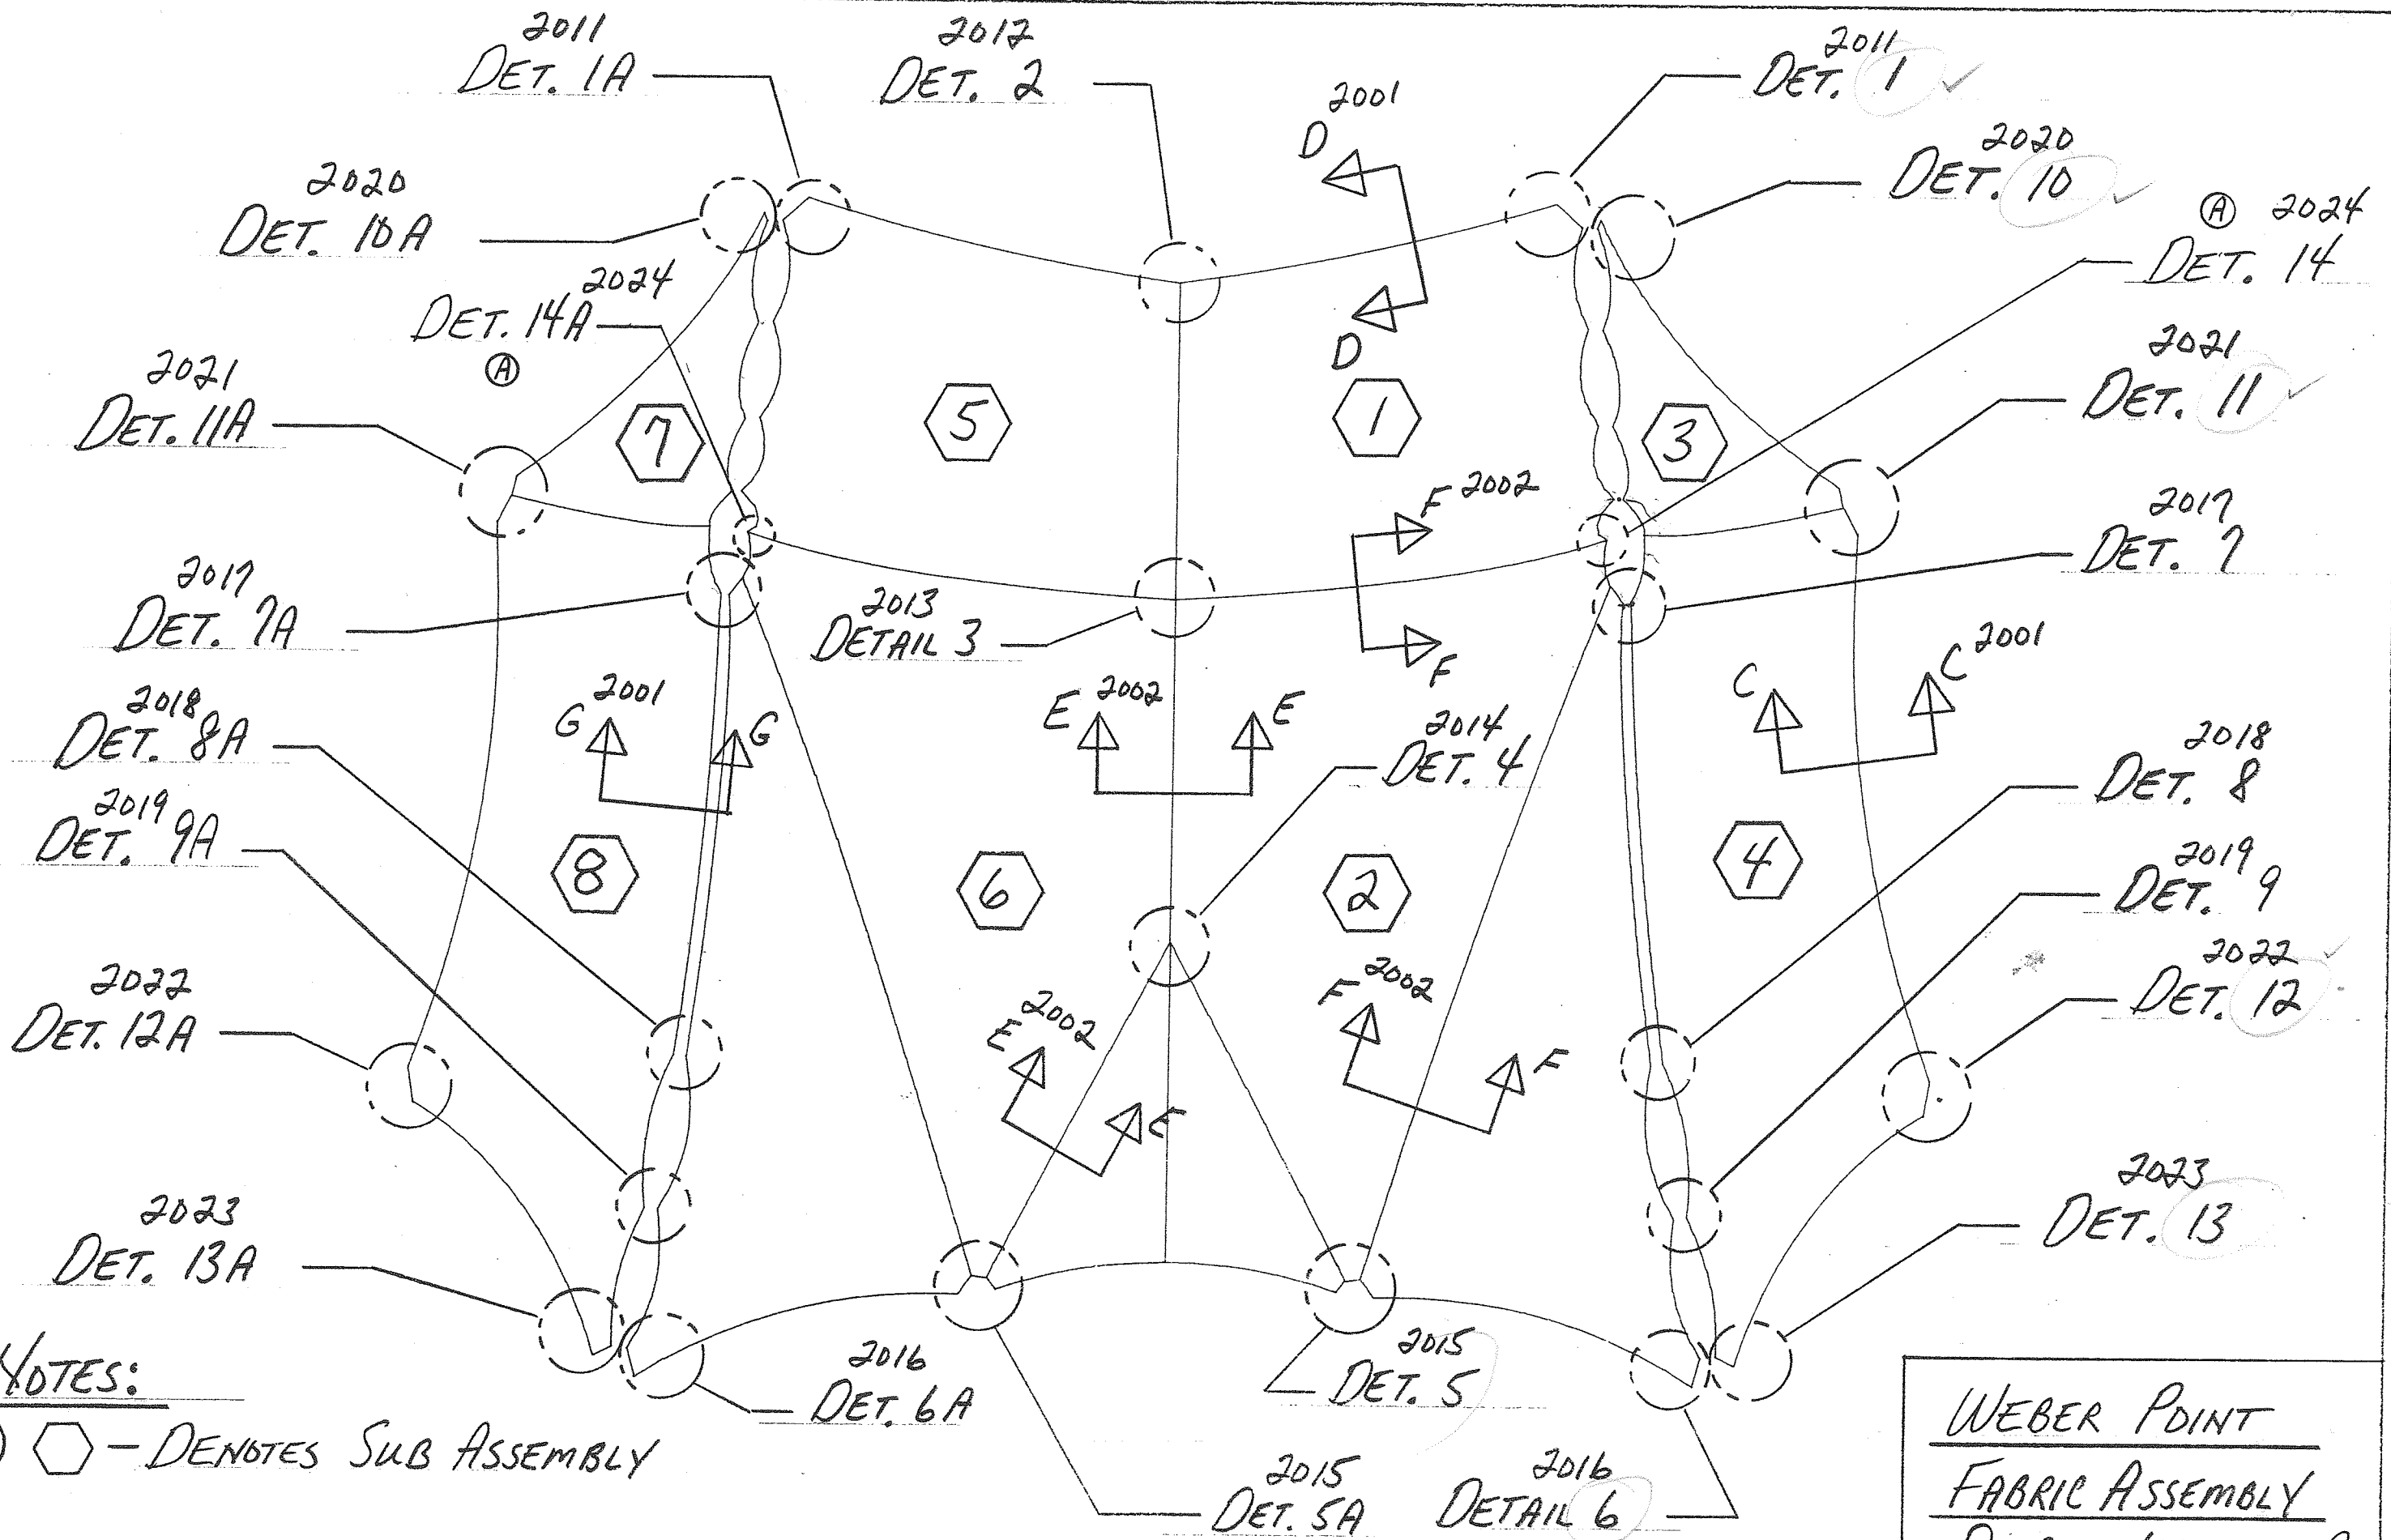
2011
DET. 1A

2012
DET. 2

2001
D

D

2011
DET. 1

2020
DET. 10

Ⓐ 2024
DET. 14

2020
DET. 10A

2024
DET. 14A
Ⓐ

2021
DET. 11A

7

5

1

3

2021
DET. 11

F 2002

2017
DET. 7

2017
DET. 7A

2013
DETAIL 3

F

C

C 2001

2018
DET. 8A

G 2001

G

E 2002

E

2014
DET. 4

2018
DET. 8

2019
DET. 9A

8

6

2

4

2019
DET. 9

2022
DET. 12A

E 2002

E

F 2002

F

2022
DET. 12

2023
DET. 13A

2023
DET. 13

NOTES:
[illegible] ⬡ - DENOTES SUB ASSEMBLY

2016
DET. 6A

2015
DET. 5

2015
DET. 5A

2016
DETAIL 6

WEBER POINT
FABRIC ASSEMBLY
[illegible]